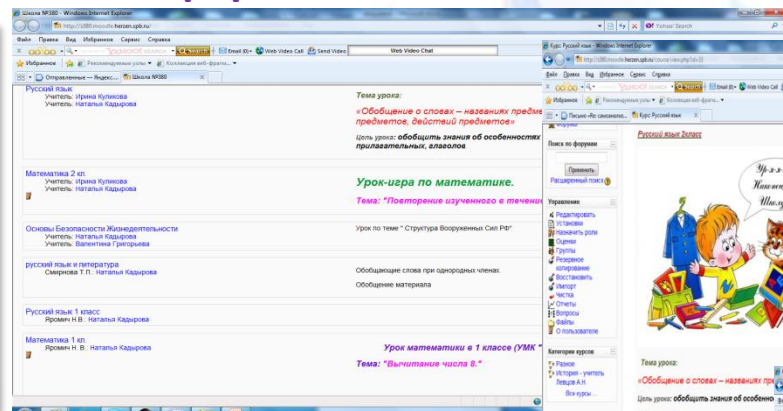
Школа №380 - Windows Internet Explorer
http://s380.moodle.herzen.spb.ru/
Файл Правка Вид Избранное Сервис Справка
Search
Email
Web Video Call
Send Video
Web Video Chat
Избранное
Рекомендуемые узлы
Коллекция веб-фрагм...
Отправленные — Яндекс...
Школа №380

Русский язык
Учитель: Ирина Куликова
Учитель: Наталья Кадырова

Тема урока:
«Обобщение о словах – названиях предме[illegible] предметов, действий предметов»
Цель урока: обобщить знания об особенностях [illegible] прилагательных, глаголов

Математика 2 кл.
Учитель: Ирина Куликова
Учитель: Наталья Кадырова

Урок-игра по математике.
Тема: "Повторение изученного в течени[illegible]

Основы Безопасности Жизнедеятельности
Учитель: Наталья Кадырова
Учитель: Валентина Григорьева

Урок по теме " Структура Вооруженных Сил РФ"

русский язык и литература
Смирнова Т.Л.: Наталья Кадырова

Обобщающие слова при однородных членах.
Обобщение материала

Русский язык 1 класс
Яромич Н.В.: Наталья Кадырова

Математика 1 кл.
Яромич Н.В.: Наталья Кадырова

Урок математики в 1 классе (УМК "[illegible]
Тема: "Вычитание числа 8."

Курс: Русский язык - Windows Internet Explorer
http://s380.moodle.herzen.spb.ru/course/view.php?id=38
Yahoo! Search
Файл Правка Вид Избранное Сервис Справка
Избранное
Рекомендуемые узлы
Коллекция веб-фрагм...
Письмо «Не совсем...
Курс: Русский язык
Русский язык 2класс
Поиск по форумам
Применить
Расширенный поиск
Управление
Редактировать
Установки
Назначить роли
Оценки
Группы
Резервное копирование
Восстановить
Импорт
Чистка
Отчеты
Вопросы
Файлы
О пользователе
Категории курсов
Разное
История - учитель Левцов А.Н.
Все курсы ...
Тема урока:
«Обобщение о словах – названиях пр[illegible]
Цель урока: обобщить знания об особенно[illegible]